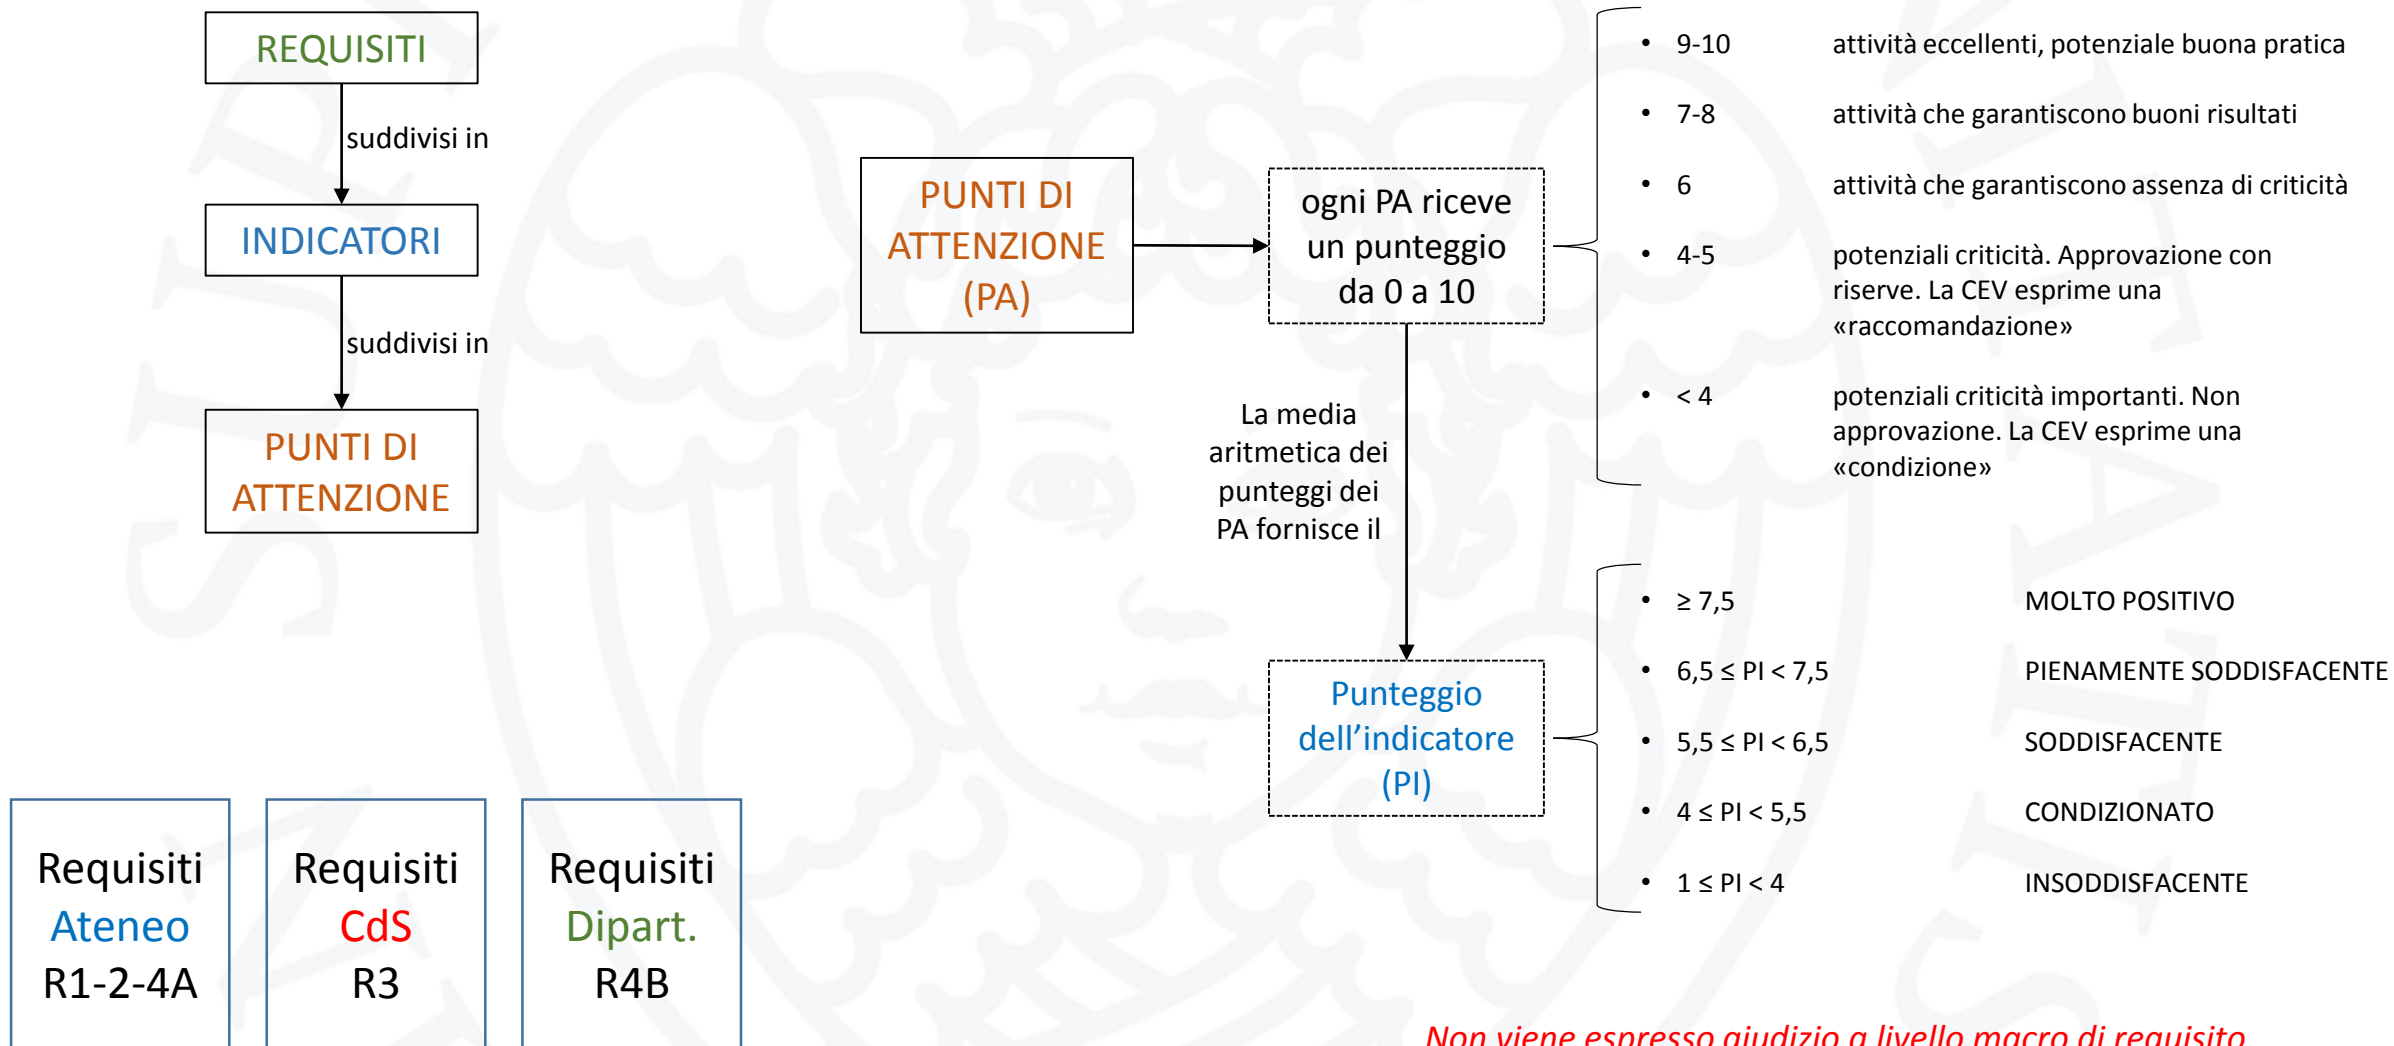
REQUISITI

suddivisi in

INDICATORI

suddivisi in

PUNTI DI ATTENZIONE

PUNTI DI ATTENZIONE (PA)

ogni PA riceve un punteggio da 0 a 10

- 9-10 attività eccellenti, potenziale buona pratica
- 7-8 attività che garantiscono buoni risultati
- 6 attività che garantiscono assenza di criticità
- 4-5 potenziali criticità. Approvazione con riserve. La CEV esprime una «raccomandazione»
- < 4 potenziali criticità importanti. Non approvazione. La CEV esprime una «condizione»

La media aritmetica dei punteggi dei PA fornisce il

Punteggio dell’indicatore (PI)

- $\geq 7,5$ MOLTO POSITIVO
- $6,5 \leq PI < 7,5$ PIENAMENTE SODDISFACENTE
- $5,5 \leq PI < 6,5$ SODDISFACENTE
- $4 \leq PI < 5,5$ CONDIZIONATO
- $1 \leq PI < 4$ INSODDISFACENTE

Requisiti Ateneo R1-2-4A

Requisiti CdS R3

Requisiti Dipart. R4B

Non viene espresso giudizio a livello macro di requisito